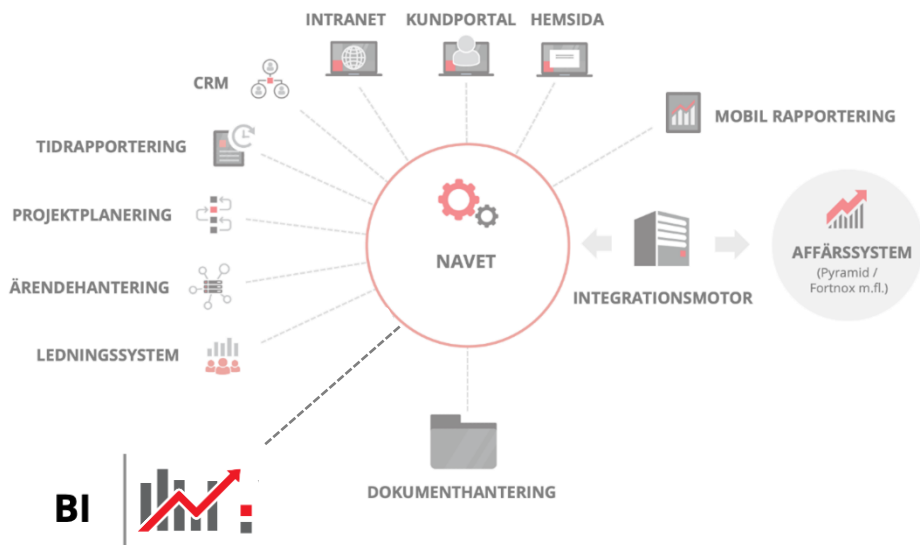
INTRANET
KUNDPORTAL
HEMSIDA

CRM

MOBIL RAPPORTERING

TIDRAPPORTERING

PROJEKTPLANERING

NAVET

ÄRENDEHANTERING

INTEGRATIONSMOTOR

AFFÄRSSYSTEM
(Pyramid / Fortnox m.fl.)

LEDNINGSSYSTEM

DOKUMENTHANTERING

BI